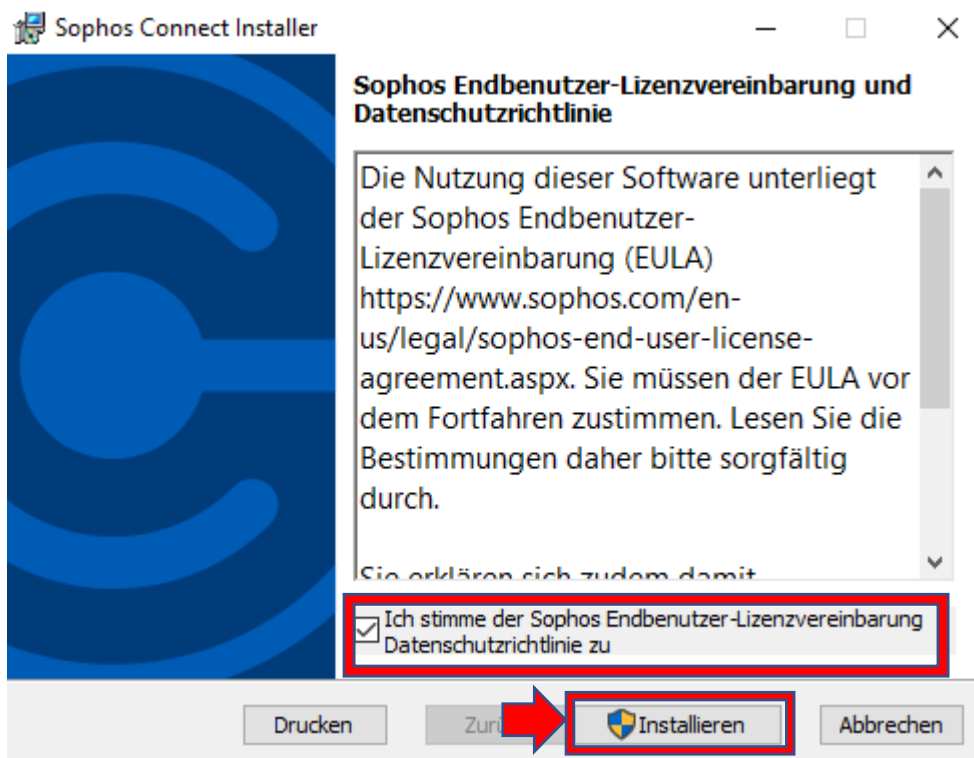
Sophos Connect Installer

Sophos Endbenutzer-Lizenzvereinbarung und Datenschutzrichtlinie

Die Nutzung dieser Software unterliegt der Sophos Endbenutzer-Lizenzvereinbarung (EULA) https://www.sophos.com/en-us/legal/sophos-end-user-license-agreement.aspx. Sie müssen der EULA vor dem Fortfahren zustimmen. Lesen Sie die Bestimmungen daher bitte sorgfältig durch.

Sie erklären sich zudem damit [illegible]

Ich stimme der Sophos Endbenutzer-Lizenzvereinbarung Datenschutzrichtlinie zu

Drucken Zurü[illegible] Installieren Abbrechen